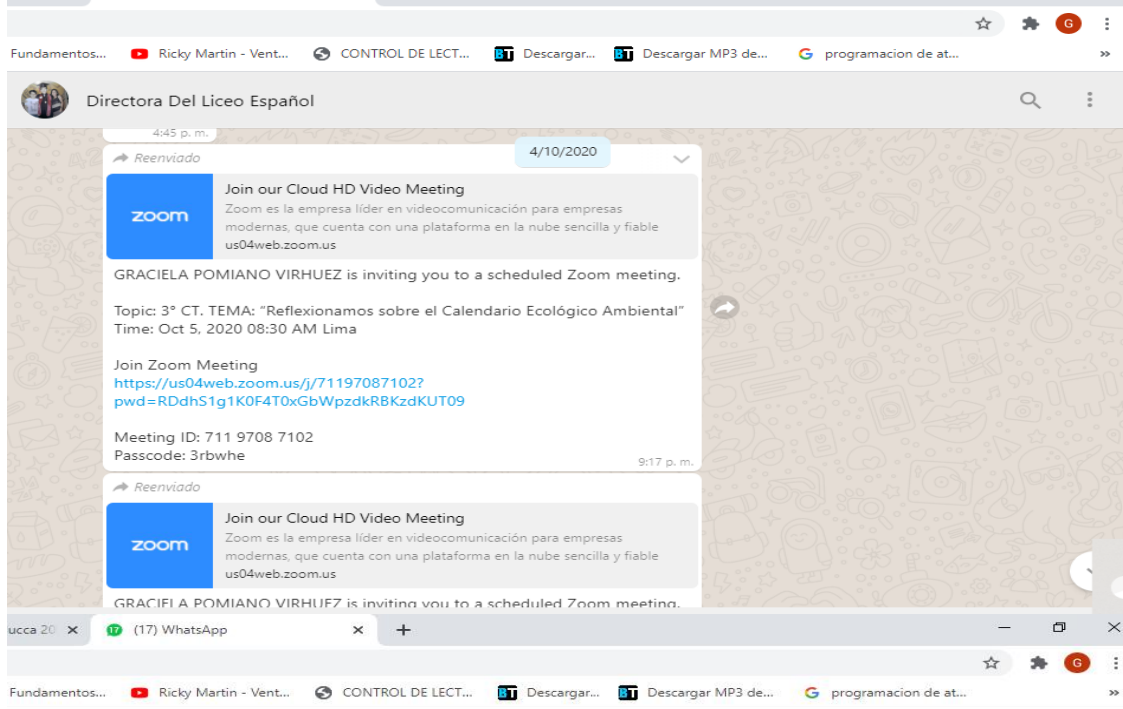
G

Fundamentos... Ricky Martin - Vent... CONTROL DE LECT... Descargar... Descargar MP3 de... programacion de at... »

Directora Del Liceo Español

4:45 p. m.

4/10/2020

Reenviado

zoom

Join our Cloud HD Video Meeting
Zoom es la empresa líder en videocomunicación para empresas modernas, que cuenta con una plataforma en la nube sencilla y fiable
us04web.zoom.us

GRACIELA POMIANO VIRHUEZ is inviting you to a scheduled Zoom meeting.

Topic: 3° CT. TEMA: "Reflexionamos sobre el Calendario Ecológico Ambiental"
Time: Oct 5, 2020 08:30 AM Lima

Join Zoom Meeting
https://us04web.zoom.us/j/71197087102?pwd=RDdhS1g1K0F4T0xGbWpzdkRBKzdKUT09

Meeting ID: 711 9708 7102
Passcode: 3rbwhe

9:17 p. m.

Reenviado

zoom

Join our Cloud HD Video Meeting
Zoom es la empresa líder en videocomunicación para empresas modernas, que cuenta con una plataforma en la nube sencilla y fiable
us04web.zoom.us

GRACIELA POMIANO VIRHUEZ is inviting you to a scheduled Zoom meeting.

ucca 20 × (17) WhatsApp × +

G

Fundamentos... Ricky Martin - Vent... CONTROL DE LECT... Descargar... Descargar MP3 de... programacion de at... »